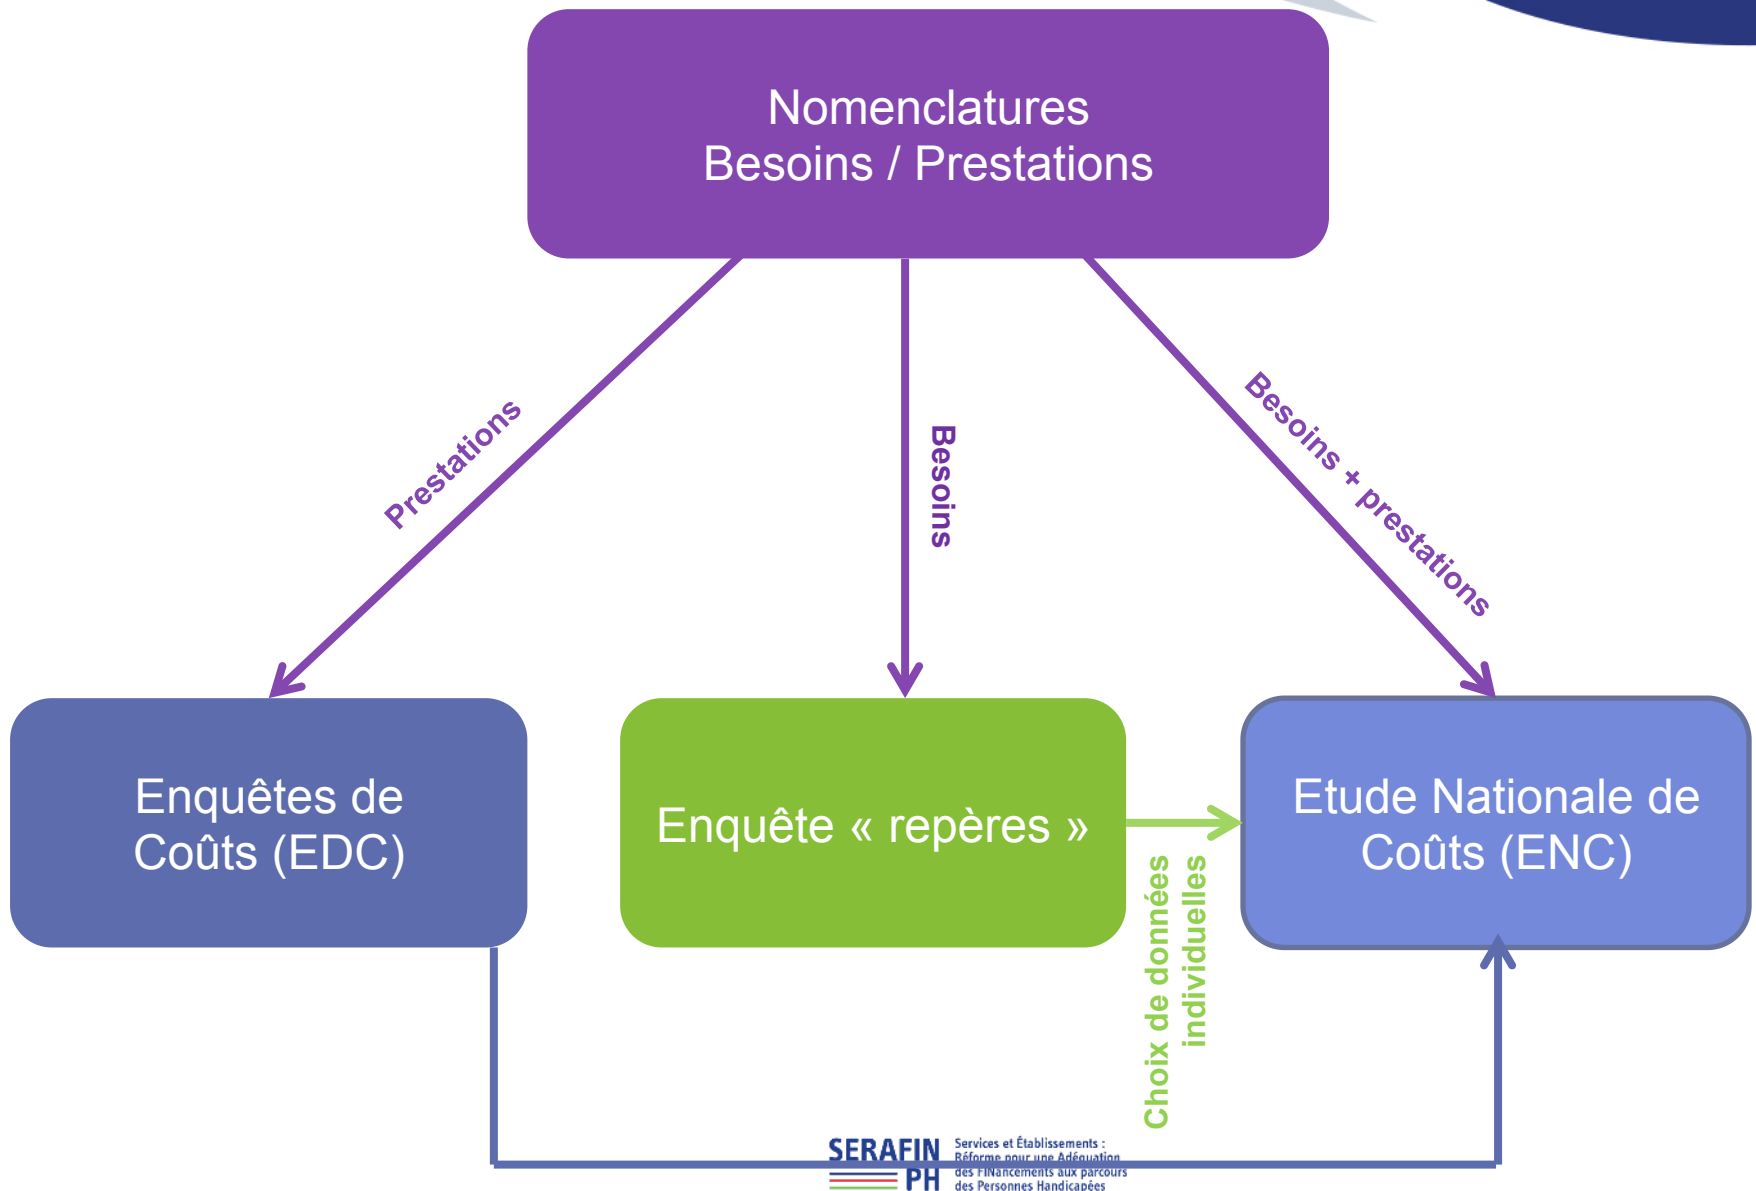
Nomenclatures
Besoins / Prestations

Prestations

Besoins

Besoins + prestations

Enquêtes de Coûts (EDC)

Enquête « repères »

Etude Nationale de Coûts (ENC)

Choix de données individuelles

SERAFIN PH

Services et Établissements : Réforme pour une Adéquation des FINancements aux parcours des Personnes Handicapées